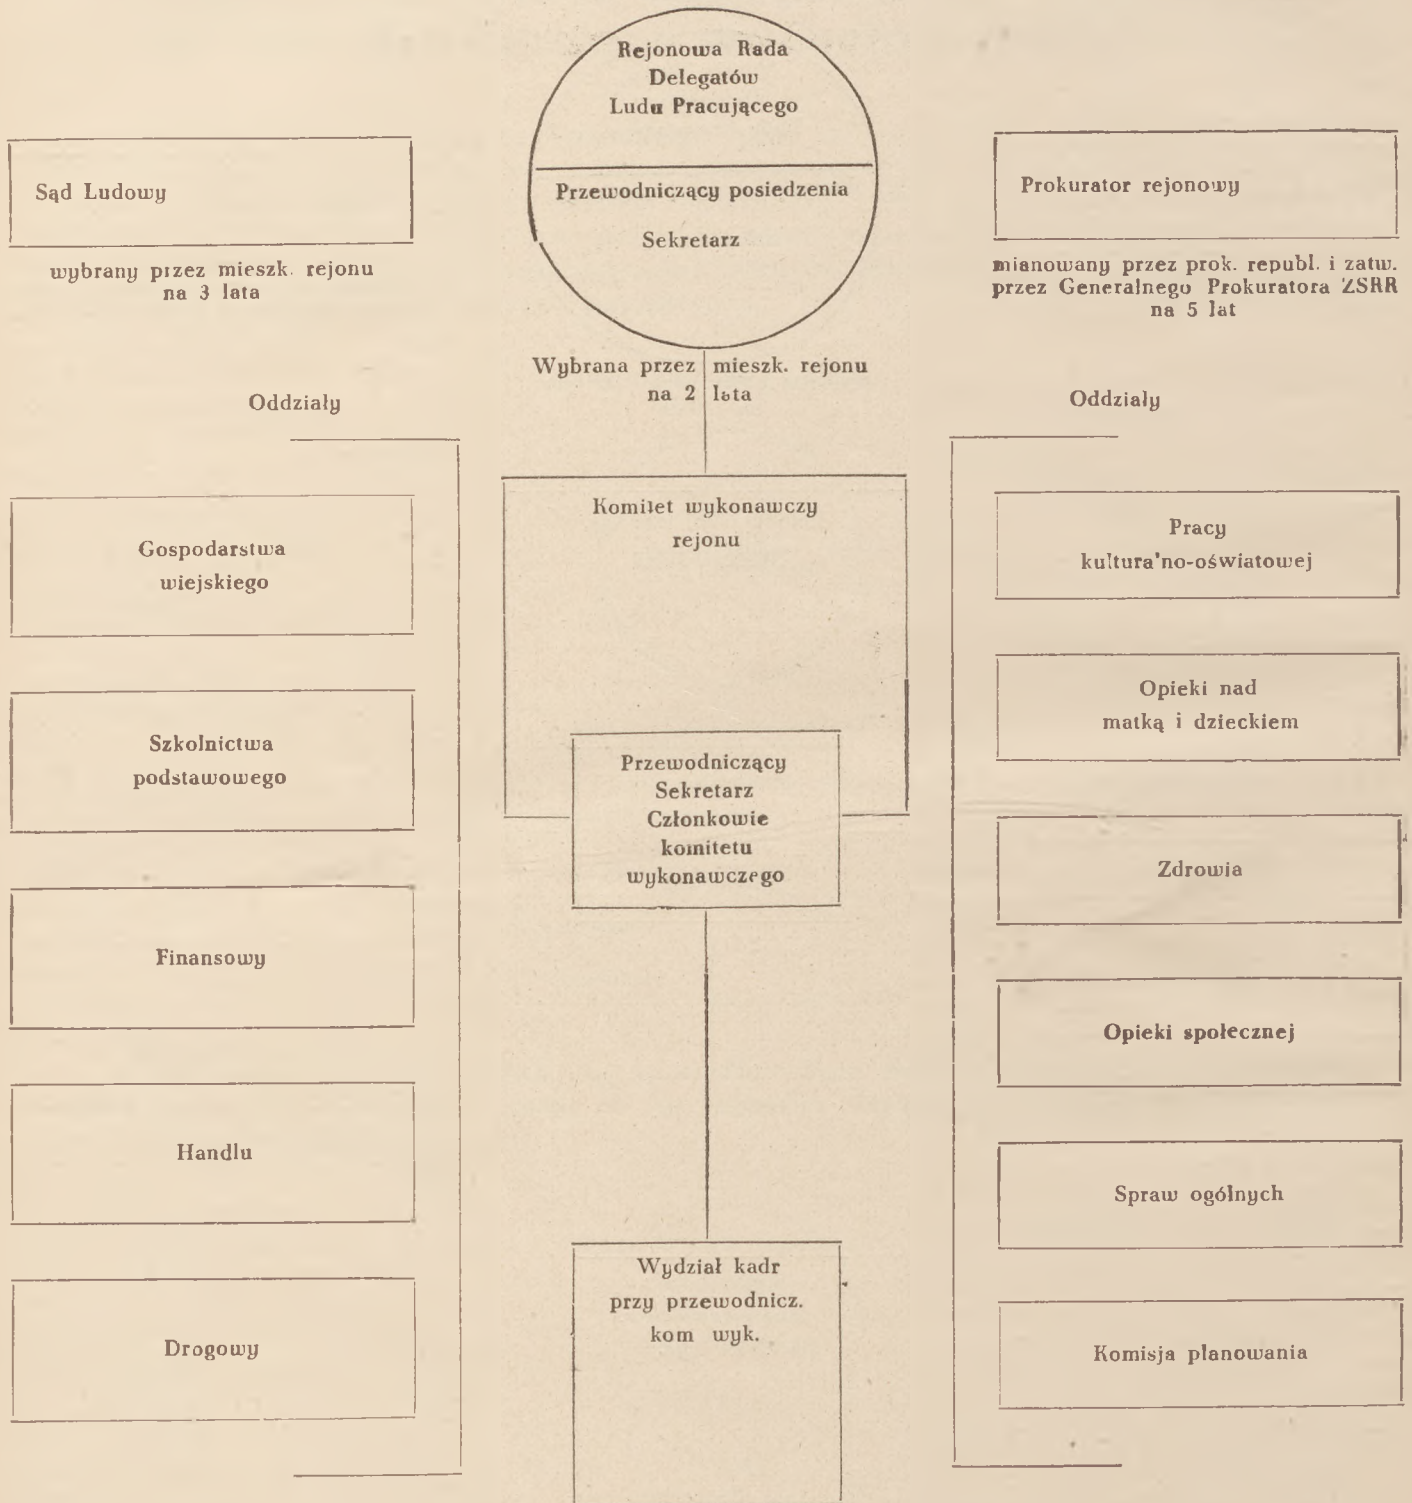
Rejonowa Rada Delegatów Ludu Pracującego

Przewodniczący posiedzenia

Sekretarz

Sąd Ludowy

wybrany przez mieszk. rejonu na 3 lata

Prokurator rejonowy

mianowany przez prok. republ. i zatw. przez Generalnego Prokuratora ZSRR na 5 lat

Wybrana przez mieszk. rejonu na 2 lata

Oddziały

Oddziały

Komitet wykonawczy rejonu

Gospodarstwa wiejskiego

Szkolnictwa podstawowego

Finansowy

Handlu

Drogowy

Przewodniczący
Sekretarz
Członkowie komitetu wykonawczego

Wydział kadr przy przewodnicz. kom wyk.

Pracy kultura'no-oświatowej

Opieki nad matką i dzieckiem

Zdrowia

Opieki społecznej

Spraw ogólnych

Komisja planowania